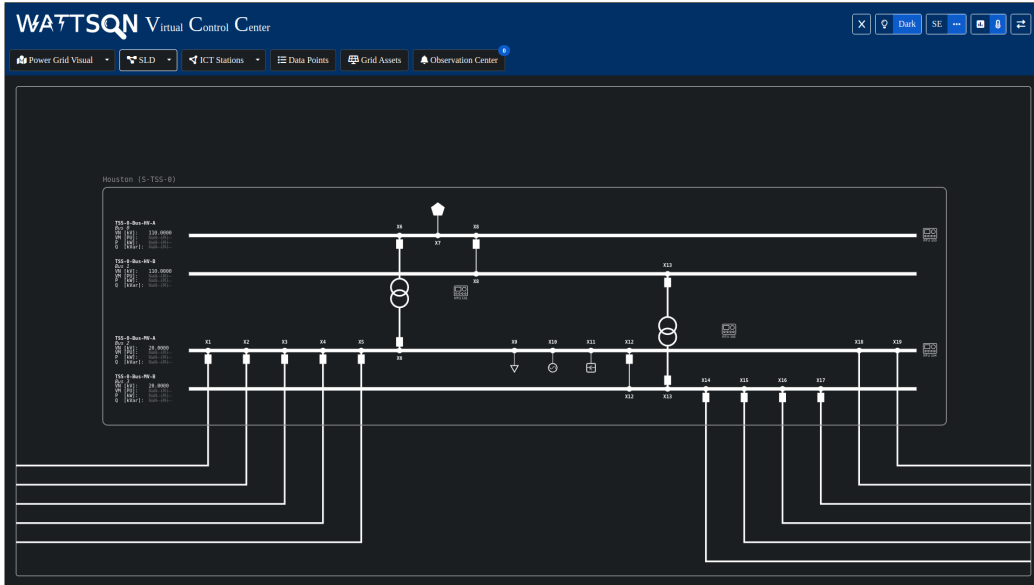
WATTSON Virtual Control Center

X Dark SE ···

Power Grid Visual SLD ICT Stations Data Points Grid Assets Observation Center 0

Houston (S-TSS-0)

TSS-0-Bus-HV-A
Bus 0
VN [kV]: 110.0000
VM [PU]: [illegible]
P [kW]: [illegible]
Q [kVar]: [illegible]

TSS-0-Bus-HV-B
Bus 1
VN [kV]: 110.0000
VM [PU]: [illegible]
P [kW]: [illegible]
Q [kVar]: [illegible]

TSS-0-Bus-MV-A
Bus 2
VN [kV]: 20.0000
VM [PU]: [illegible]
P [kW]: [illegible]
Q [kVar]: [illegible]

TSS-0-Bus-MV-B
Bus 3
VN [kV]: 20.0000
VM [PU]: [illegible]
P [kW]: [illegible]
Q [kVar]: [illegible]

X6 X7 X8 X8 X13 X6 X1 X2 X3 X4 X5 X9 X10 X11 X12 X18 X19 X12 X13 X14 X15 X16 X17